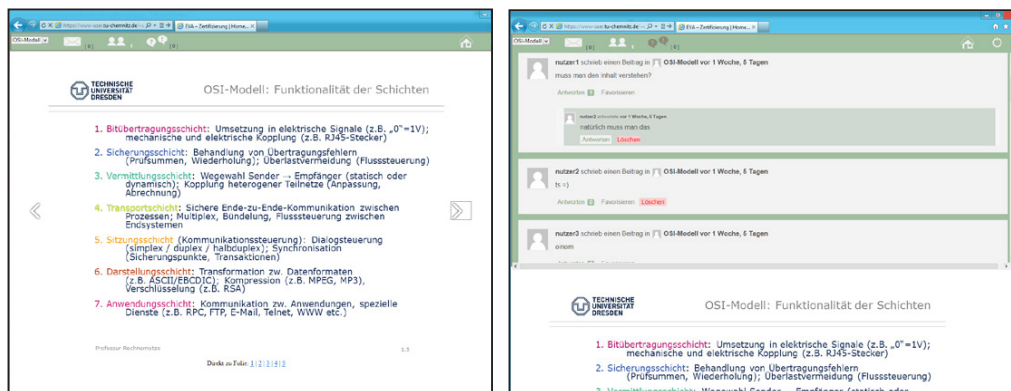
https://www-user.tu-chemnitz.de EVA - Zertifizierung | Home...

OSI-Modell

(0) (0) (0)

TECHNISCHE UNIVERSITÄT DRESDEN

OSI-Modell: Funktionalität der Schichten

1. Bitübertragungsschicht: Umsetzung in elektrische Signale (z.B. „0"=1V); mechanische und elektrische Kopplung (z.B. RJ45-Stecker)

2. Sicherungsschicht: Behandlung von Übertragungsfehlern (Prüfsummen, Wiederholung); Überlastvermeidung (Flusssteuerung)

3. Vermittlungsschicht: Wegewahl Sender → Empfänger (statisch oder dynamisch); Kopplung heterogener Teilnetze (Anpassung, Abrechnung)

4. Transportschicht: Sichere Ende-zu-Ende-Kommunikation zwischen Prozessen; Multiplex, Bündelung, Flusssteuerung zwischen Endsystemen

5. Sitzungsschicht (Kommunikationssteuerung): Dialogsteuerung (simplex / duplex / halbduplex); Synchronisation (Sicherungspunkte, Transaktionen)

6. Darstellungsschicht: Transformation zw. Datenformaten (z.B. ASCII/EBCDIC); Kompression (z.B. MPEG, MP3), Verschlüsselung (z.B. RSA)

7. Anwendungsschicht: Kommunikation zw. Anwendungen, spezielle Dienste (z.B. RPC, FTP, E-Mail, Telnet, WWW etc.)

Professor Rechnernetze 1.5

Direkt zu Folie: 1 | 2 | 3 | 4 | 5

https://www-user.tu-chemnitz.de EVA - Zertifizierung | Home...

OSI-Modell

(0) (0) (0)

nutzer1 schrieb einen Beitrag in OSI-Modell vor 1 Woche, 5 Tagen
muss man den inhalt verstehen?

Antworten 1 Favorisieren

nutzer2 antwortete vor 1 Woche, 5 Tagen
natürlich muss man das

Antworten Löschen

nutzer2 schrieb einen Beitrag in OSI-Modell vor 1 Woche, 5 Tagen
fs =)

Antworten 0 Favorisieren Löschen

nutzer3 schrieb einen Beitrag in OSI-Modell vor 1 Woche, 5 Tagen
omom

Antworten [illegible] Favorisieren

TECHNISCHE UNIVERSITÄT DRESDEN

OSI-Modell: Funktionalität der Schichten

1. Bitübertragungsschicht: Umsetzung in elektrische Signale (z.B. „0"=1V); mechanische und elektrische Kopplung (z.B. RJ45-Stecker)

2. Sicherungsschicht: Behandlung von Übertragungsfehlern (Prüfsummen, Wiederholung); Überlastvermeidung (Flusssteuerung)

3. Vermittlungsschicht: Wegewahl Sender → Empfänger (statisch oder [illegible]